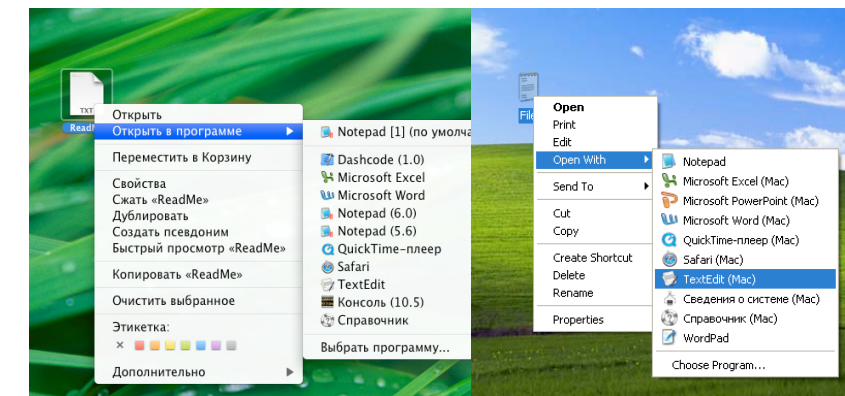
TXT
ReadM

Открыть
Открыть в программе
Переместить в Корзину
Свойства
Сжать «ReadMe»
Дублировать
Создать псевдоним
Быстрый просмотр «ReadMe»
Копировать «ReadMe»
Очистить выбранное
Этикетка:
×
Дополнительно

Notepad [1] (по умолча
Dashcode (1.0)
Microsoft Excel
Microsoft Word
Notepad (6.0)
Notepad (5.6)
QuickTime-плеер
Safari
TextEdit
Консоль (10.5)
Справочник
Выбрать программу...

File

Open
Print
Edit
Open With
Send To
Cut
Copy
Create Shortcut
Delete
Rename
Properties

Notepad
Microsoft Excel (Mac)
Microsoft PowerPoint (Mac)
Microsoft Word (Mac)
QuickTime-плеер (Mac)
Safari (Mac)
TextEdit (Mac)
Сведения о системе (Mac)
Справочник (Mac)
WordPad
Choose Program...